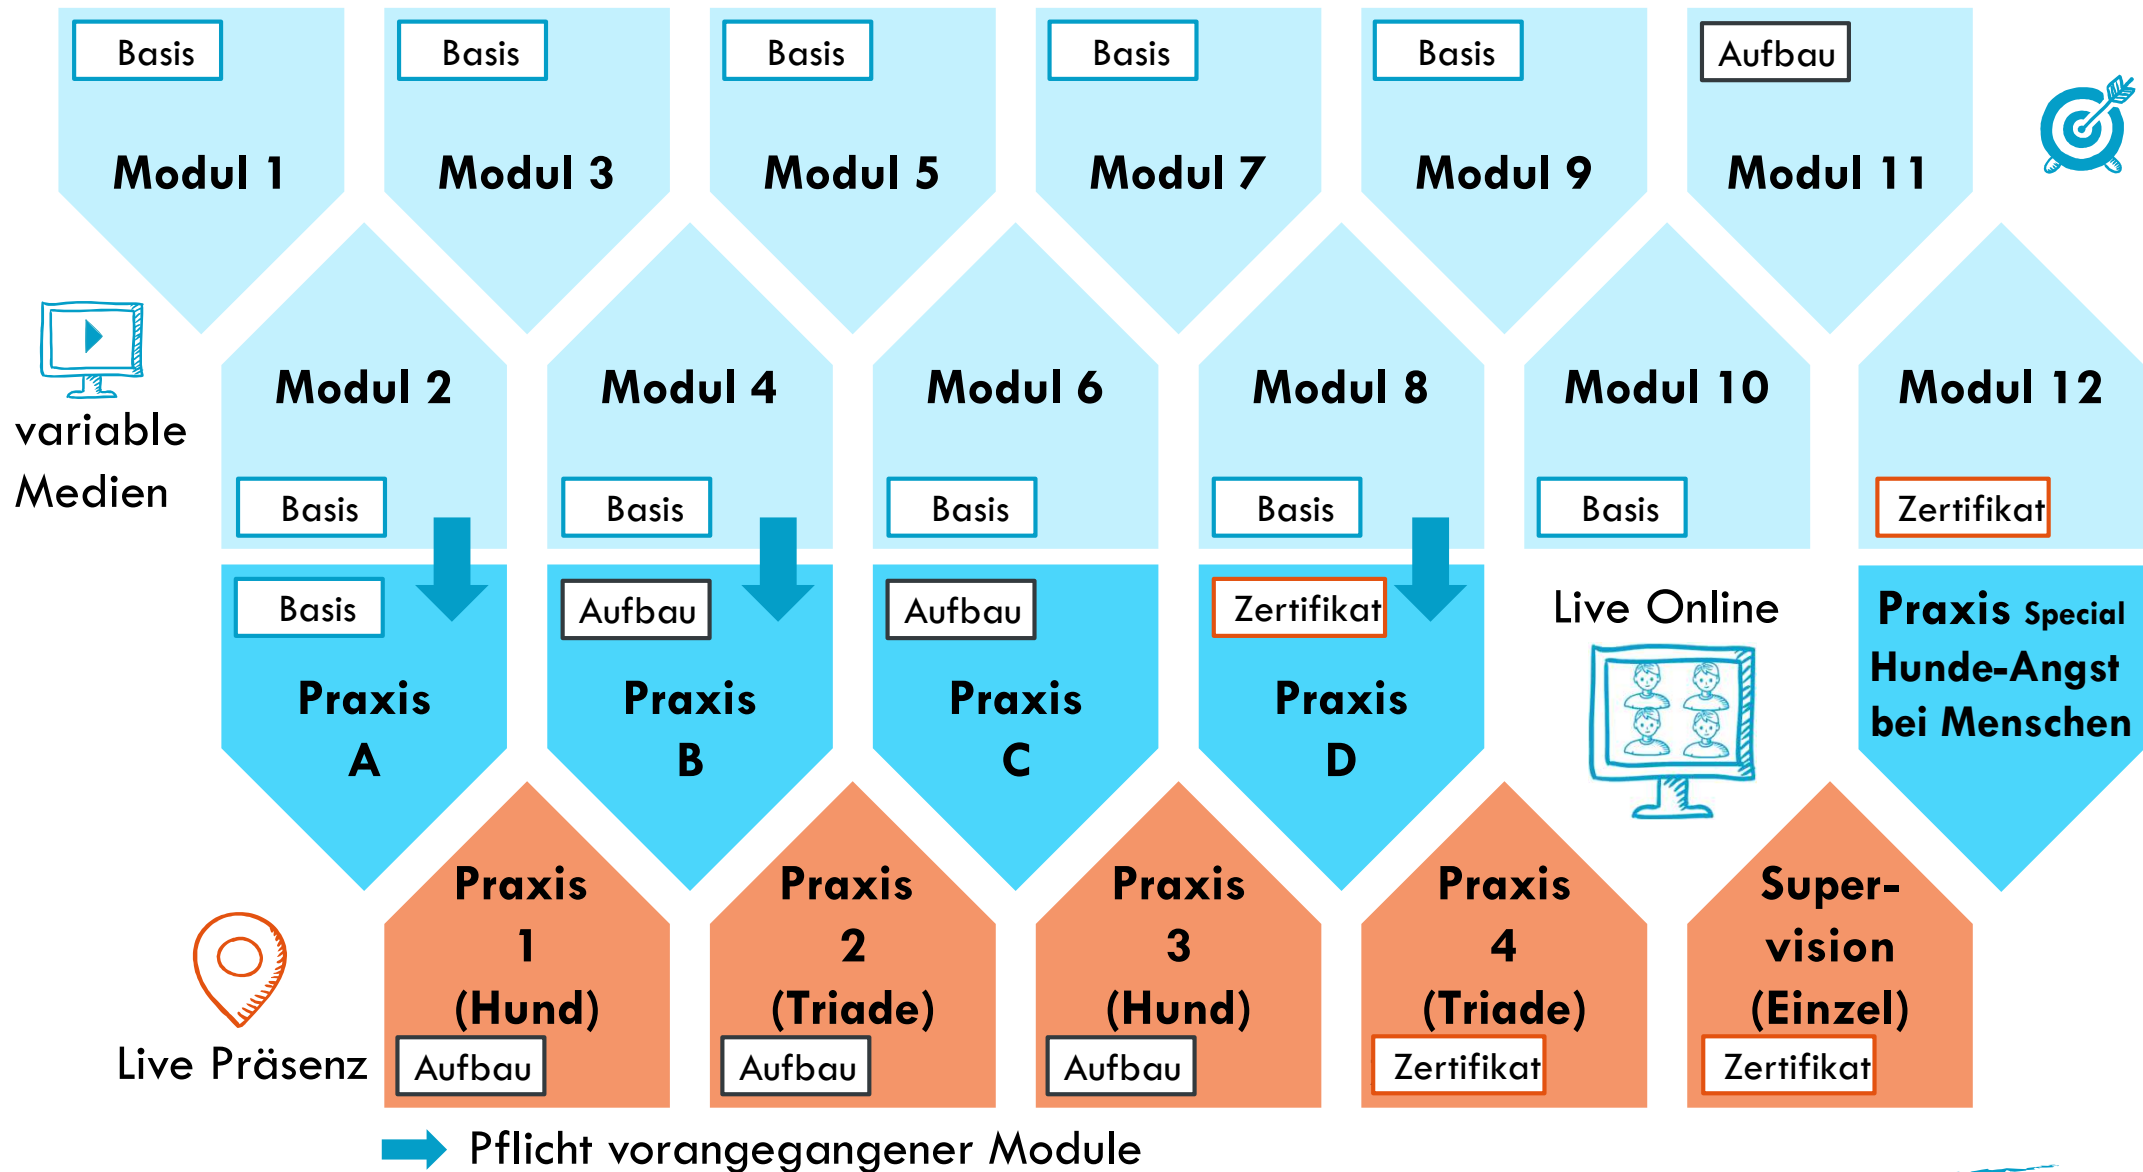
Basis

Modul 1

Basis

Modul 3

Basis

Modul 5

Basis

Modul 7

Basis

Modul 9

Aufbau

Modul 11

variable Medien

Modul 2

Basis

Modul 4

Basis

Modul 6

Basis

Modul 8

Basis

Modul 10

Basis

Modul 12

Zertifikat

Basis

Praxis A

Aufbau

Praxis B

Aufbau

Praxis C

Zertifikat

Praxis D

Live Online

Praxis Special Hunde-Angst bei Menschen

Praxis 1 (Hund)

Aufbau

Praxis 2 (Triade)

Aufbau

Praxis 3 (Hund)

Aufbau

Praxis 4 (Triade)

Zertifikat

Super-vision (Einzel)

Zertifikat

Live Präsenz

Pflicht vorangegangener Module